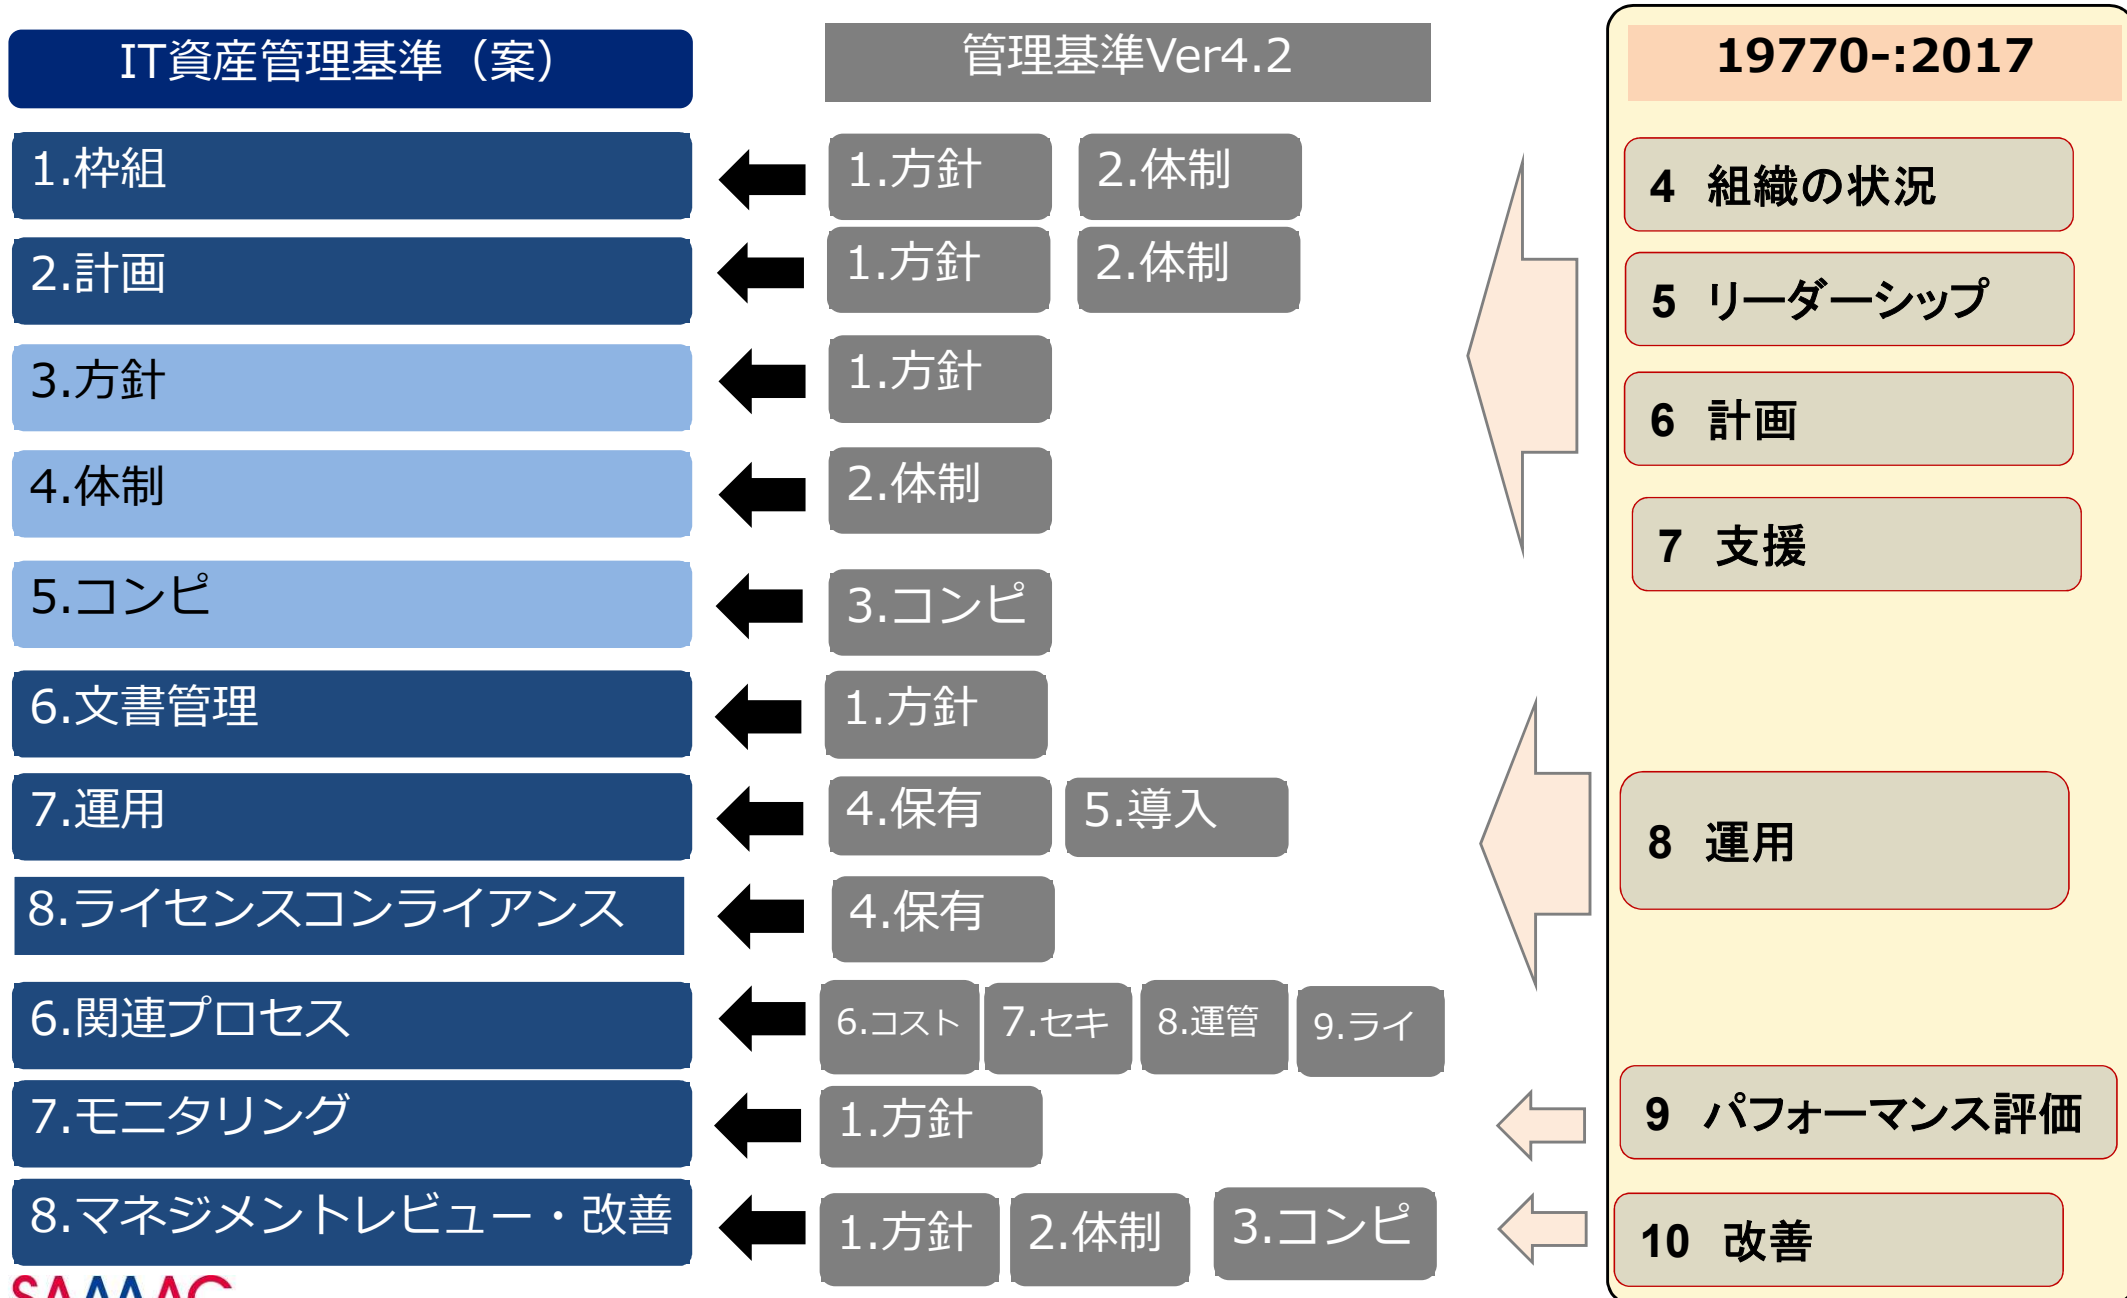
IT資産管理基準（案）

1.枠組
2.計画
3.方針
4.体制
5.コンピ
6.文書管理
7.運用
8.ライセンスコンライアンス
6.関連プロセス
7.モニタリング
8.マネジメントレビュー・改善

管理基準Ver4.2

1.方針 2.体制
1.方針 2.体制
1.方針
2.体制
3.コンピ
1.方針
4.保有 5.導入
4.保有
6.コスト 7.セキ 8.運管 9.ライ
1.方針
1.方針 2.体制 3.コンピ

19770-:2017

4 組織の状況
5 リーダーシップ
6 計画
7 支援
8 運用
9 パフォーマンス評価
10 改善

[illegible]